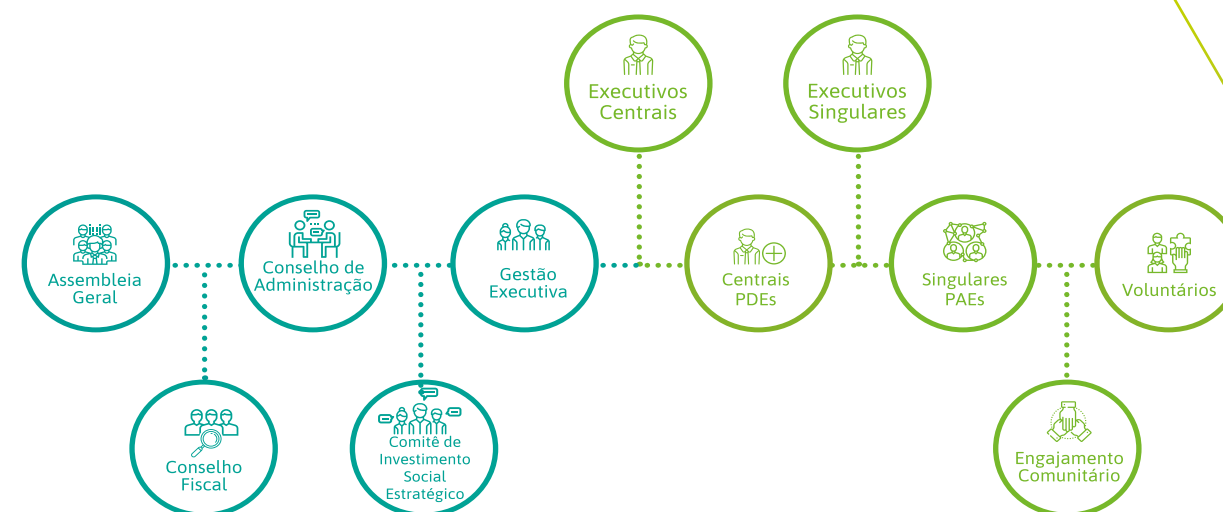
Executivos Centrais

Executivos Singulares

Assembleia Geral

Conselho de Administração

Gestão Executiva

Centrais PDEs

Singulares PAEs

Voluntários

Conselho Fiscal

Comitê de Investimento Social Estratégico

Engajamento Comunitário